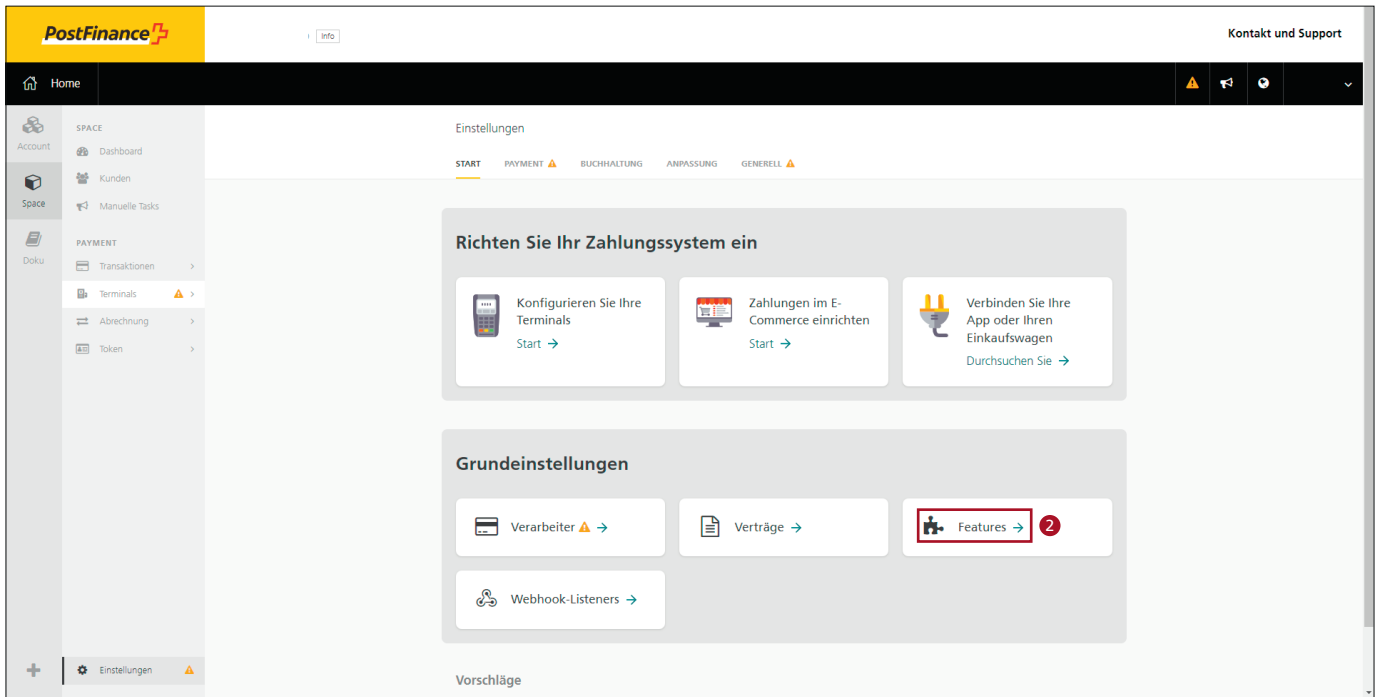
PostFinance

Info

Kontakt und Support

Home

Account

Space

Doku

SPACE
Dashboard
Kunden
Manuelle Tasks

PAYMENT
Transaktionen
Terminals
Abrechnung
Token

Einstellungen

Einstellungen

START PAYMENT BUCHHALTUNG ANPASSUNG GENERELL

Richten Sie Ihr Zahlungssystem ein

Konfigurieren Sie Ihre Terminals
Start →

Zahlungen im E-Commerce einrichten
Start →

Verbinden Sie Ihre App oder Ihren Einkaufswagen
Durchsuchen Sie →

Grundeinstellungen

Verarbeiter →

Verträge →

Features →

2

Webhook-Listeners →

Vorschläge